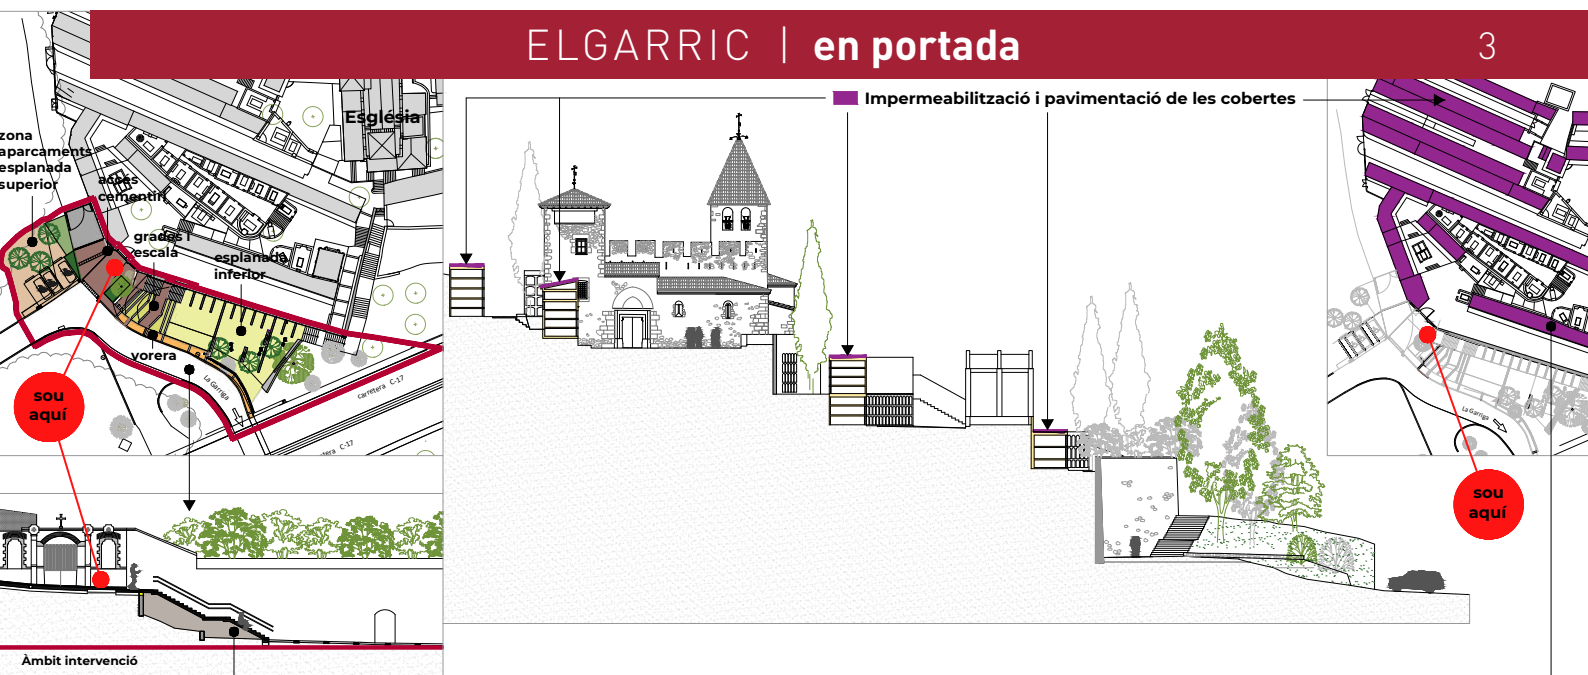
ELGARRIC | en portada

3

Impermeabilització i pavimentació de les cobertes

Església

zona aparcaments esplanada superior

accés cementiri

grades i escala

esplanada inferior

vorera

sou aquí

La Garriga

Carretera C-17

Carretera C-17

Àmbit intervenció

sou aquí

La Garriga